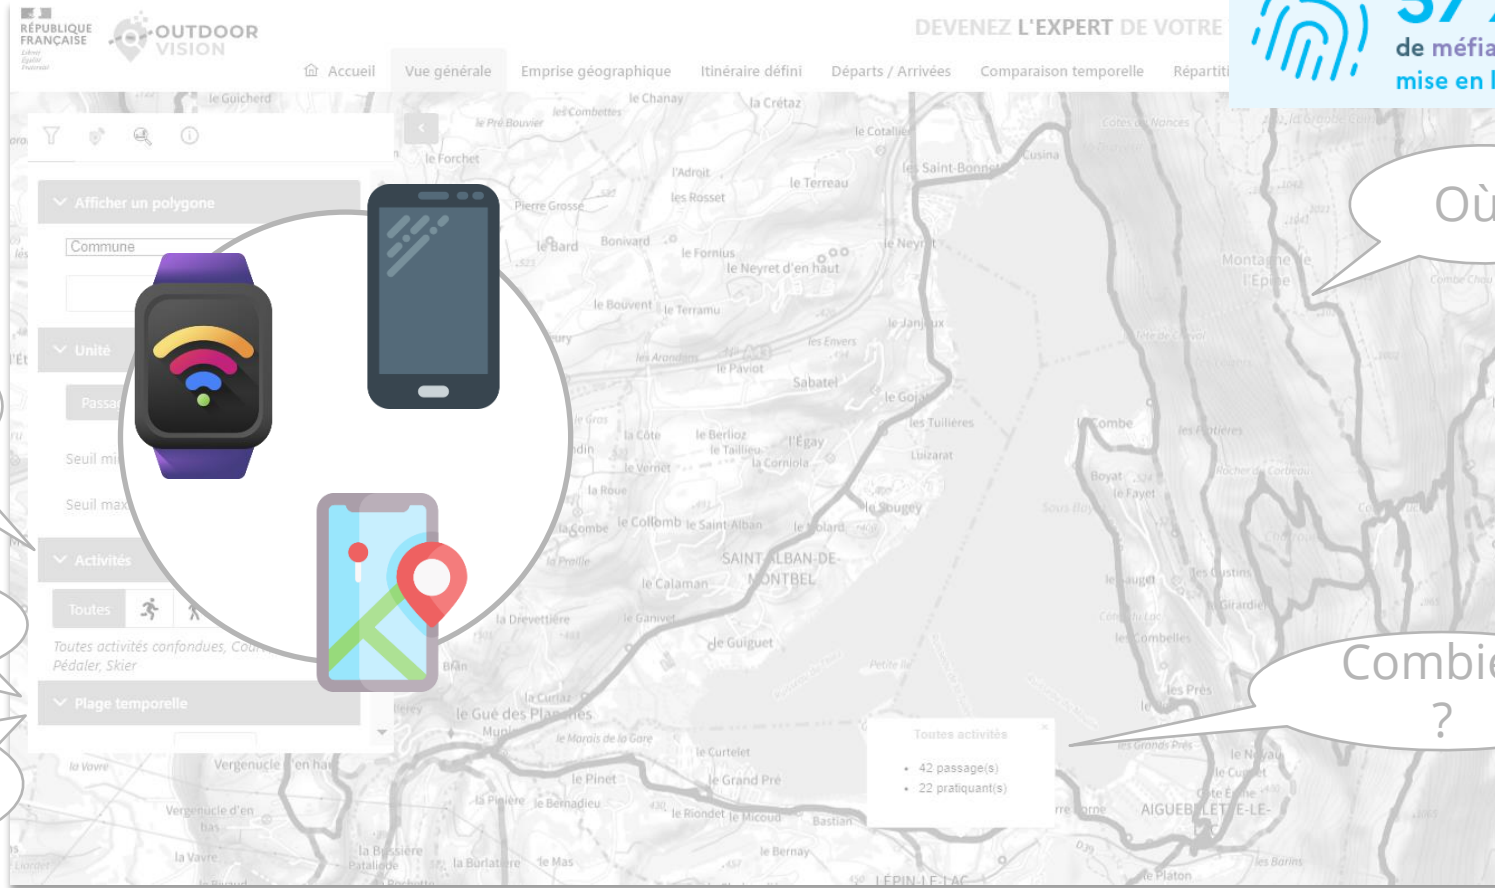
RÉPUBLIQUE FRANÇAISE
Liberté Égalité Fraternité

OUTDOOR VISION

DEVENEZ L'EXPERT DE VOTRE

Accueil | Vue générale | Emprise géographique | Itinéraire défini | Départs / Arrivées | Comparaison temporelle | Répartiti

37
de méfia
mise en l

Afficher un polygone
Commune
Unité
Passa
Seuil mi
Seuil max
Activités
Toutes
Toutes activités confondues, Cou
Pédaler, Skier
Plage temporelle

Où

Combie
?

Toutes activités
• 42 passage(s)
• 22 pratiquant(s)

le Guicherd
le Chanay
la Crétaz
les Combettes
le Pré Bouvier
le Forchet
le Cotalli
Cusina
les Saint-Bonnet
l'Adroit
le Terreau
Pierre Grosse
les Rosset
le Bard
Boniard
le Fornius
le Neyret d'en haut
le Neyret
le Bouvent
le Terramu
le Janjoux
les Arandons
le Paviot
les Envers
Sabatel
le Goja
les Tuillières
le Gros
la Côte
le Berlioz
le Taillieu
l'Égay
le Vernet
la Corniola
Loizarat
la Roue
le Sougey
la Combe
le Collomb
le Saint-Alban
le Molard
SAINT-ALBAN-DE-MONTBEL
le Calaman
la Drevettière
le Ganivet
le Guiguet
la Curiaz
le Gué des Planches
le Marais de la Gare
le Curtelet
Vergenucle
le Pinet
le Grand Pré
la Pinière
le Bernadieu
le Riondet
le Micoud
Bastian
le Bernay
la Bessière
la Burlatière
le Mas
LÉPIN-LE-LAC
AIGUEBELETTE-LE-LAC
le Platon
Montagne de l'Épine
la Combe
les Potières
Boyat
le Fayet
le Saugey
les Justins
les Combelles
les Prés
le Nuyau
le Curtet
la Vavre
Vergenucle d'en bas
les Barins